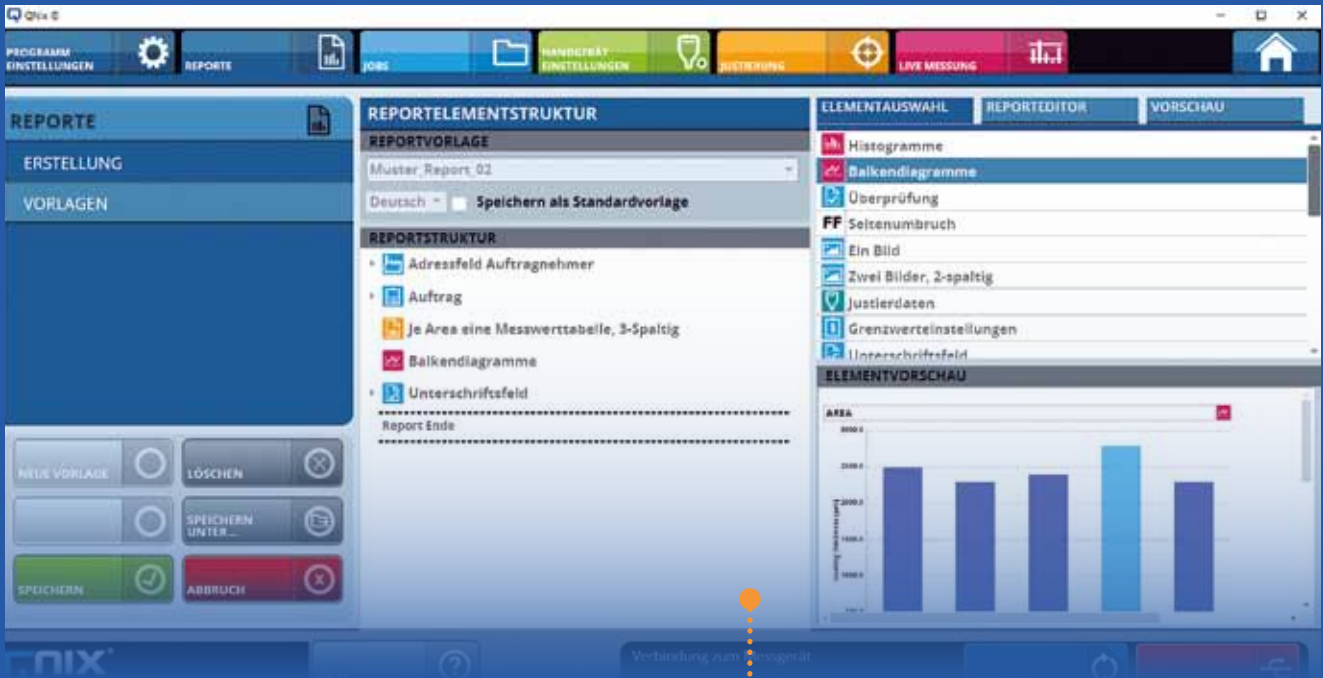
QNix ®

PROGRAMM EINSTELLUNGEN
REPORTE
JOBS
HANDGERÄT EINSTELLUNGEN
JUSTIERUNG
LIVE MESSUNG

REPORTE
ERSTELLUNG
VORLAGEN

NEUE VORLAGE
LÖSCHEN
SPEICHERN UNTER...
SPEICHERN
ABBRUCH

REPORTELEMENTSTRUKTUR
REPORTVORLAGE
Muster_Report_02
Deutsch
Speichern als Standardvorlage
REPORTSTRUKTUR
Adressfeld Auftragnehmer
Auftrag
Je Area eine Messwerttabelle, 3-Spaltig
Balkendiagramme
Unterschriftsfeld
Report Ende

ELEMENTAUSWAHL
REPORTEDITOR
VORSCHAU
Histogramme
Balkendiagramme
Überprüfung
FF Seitenumbruch
Ein Bild
Zwei Bilder, 2-spaltig
Justierdaten
Grenzwerteinstellungen
Unterschriftsfeld
ELEMENTVORSCHAU
AREA
3000.0
2500.0
2000.0
1500.0
1000.0

QNIX
Verbindung zum Messgerät